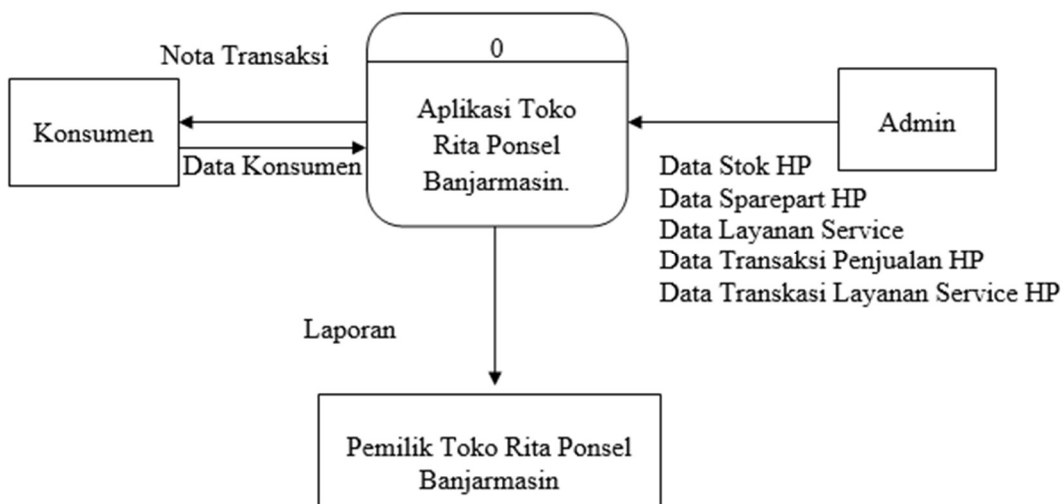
Nota Transaksi

0

Aplikasi Toko Rita Ponsel Banjarmasin.

Konsumen

Data Konsumen

Admin

Data Stok HP
Data Sparepart HP
Data Layanan Service
Data Transaksi Penjualan HP
Data Transkasi Layanan Service HP

Laporan

Pemilik Toko Rita Ponsel Banjarmasin